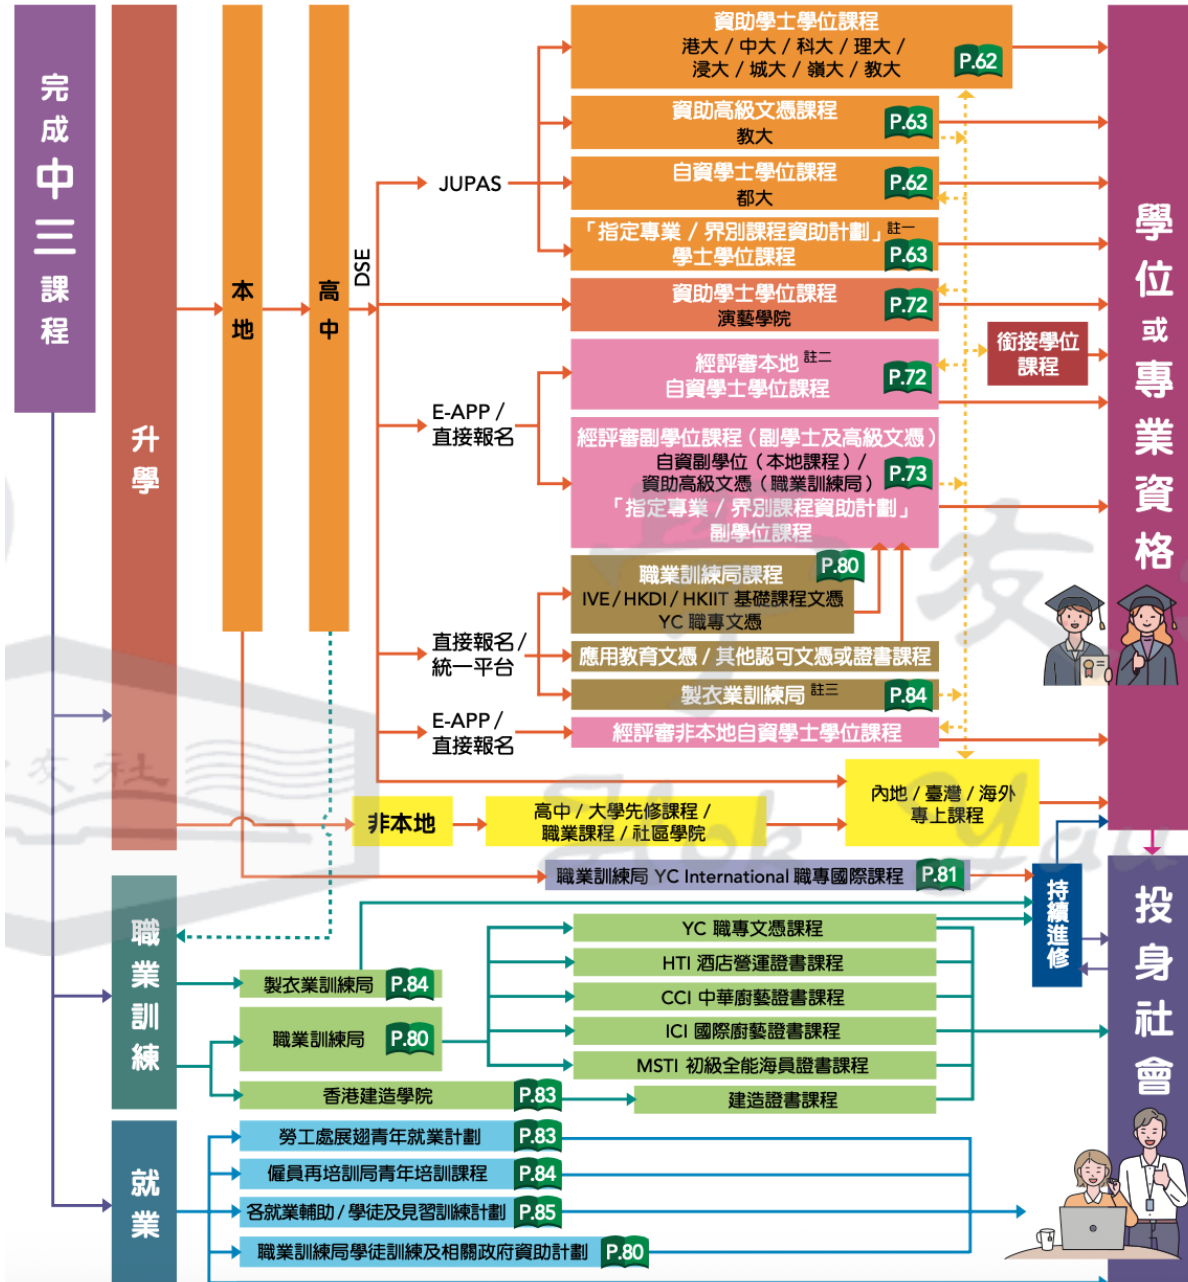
完成中三課程

升學

本地

高中

DSE

JUPAS

資助學士學位課程
港大 / 中大 / 科大 / 理大 / 浸大 / 城大 / 嶺大 / 教大 P.62

資助高級文憑課程
教大 P.63

自資學士學位課程
都大 P.62

「指定專業 / 界別課程資助計劃」註一
學士學位課程 P.63

資助學士學位課程
演藝學院 P.72

E-APP / 直接報名

經評審本地註二
自資學士學位課程 P.72

衔接學位課程

經評審副學位課程（副學士及高級文憑）
自資副學位（本地課程）/
資助高級文憑（職業訓練局）
「指定專業 / 界別課程資助計劃」
副學位課程 P.73

直接報名 / 統一平台

職業訓練局課程 P.80
IVE / HKDI / HKIIT 基礎學程文憑
YC 職專文憑

應用教育文憑 / 其他認可文憑或證書課程

製衣業訓練局 註三 P.84

E-APP / 直接報名

經評審非本地自資學士學位課程

內地 / 臺灣 / 海外
專上課程

非本地

高中 / 大學先修課程 /
職業課程 / 社區學院

職業訓練局 YC International 職專國際課程 P.81

學位或專業資格

持續進修

投身社會

職業訓練

製衣業訓練局 P.84

職業訓練局 P.80

香港建造學院 P.83

YC 職專文憑課程
HTI 酒店營運證書課程
CCI 中華廚藝證書課程
ICI 國際廚藝證書課程
MSTI 初級全能海員證書課程

建造證書課程

就業

勞工處展翅青年就業計劃 P.83
僱員再培訓局青年培訓課程 P.84
各就業輔助 / 學徒及見習訓練計劃 P.85
職業訓練局學徒訓練及相關政府資助計劃 P.80